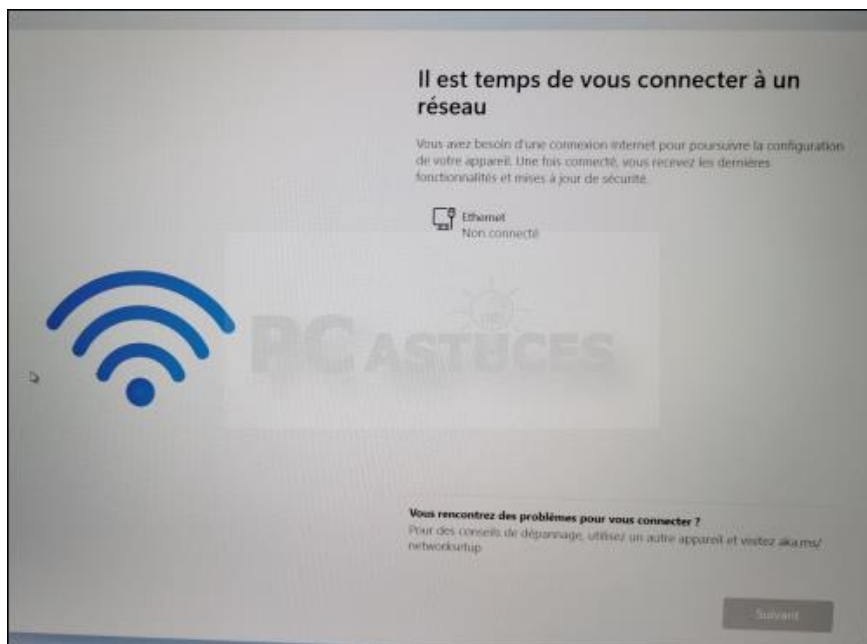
Il est temps de vous connecter à un réseau

Vous avez besoin d'une connexion internet pour poursuivre la configuration de votre appareil. Une fois connecté, vous recevez les dernières fonctionnalités et mises à jour de sécurité.

Ethernet
Non connecté

PC ASTUCES

Vous rencontrez des problèmes pour vous connecter ?
Pour des conseils de dépannage, utilisez un autre appareil et visitez aka.ms/networksetup

Suivant